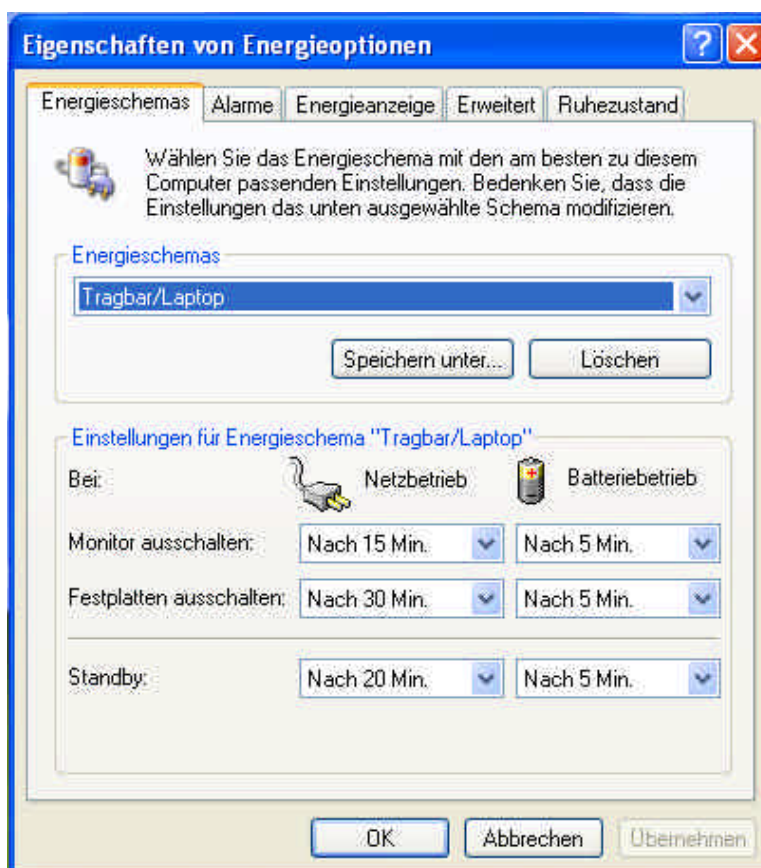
Eigenschaften von Energieoptionen

Energieschemas | Alarme | Energieanzeige | Erweitert | Ruhezustand

Wählen Sie das Energieschema mit den am besten zu diesem Computer passenden Einstellungen. Bedenken Sie, dass die Einstellungen das unten ausgewählte Schema modifizieren.

Energieschemas

Tragbar/Laptop

Speichern unter... Löschen

Einstellungen für Energieschema "Tragbar/Laptop"

Bei: Netzbetrieb Batteriebetrieb

Monitor ausschalten: Nach 15 Min. Nach 5 Min.

Festplatten ausschalten: Nach 30 Min. Nach 5 Min.

Standby: Nach 20 Min. Nach 5 Min.

OK Abbrechen Übernehmen